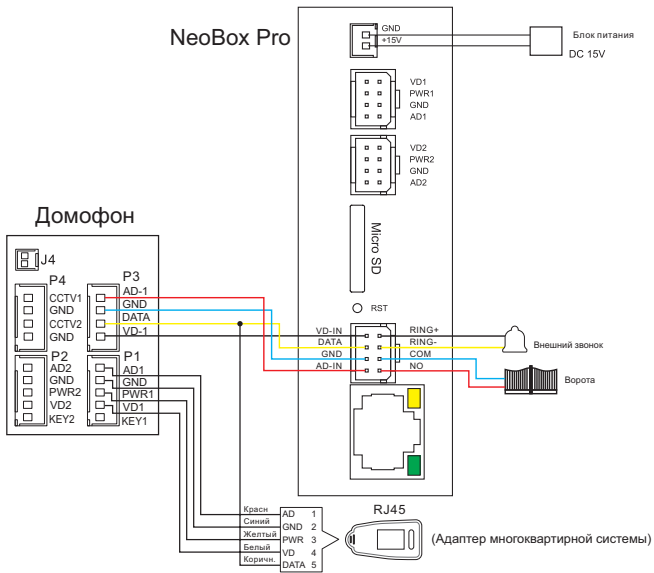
NeoBox Pro

GND
+15V

Блок питания
DC 15V

VD1
PWR1
GND
AD1

VD2
PWR2
GND
AD2

Micro SD

RST

Домофон

J4

P4
CCTV1
GND
CCTV2
GND

P3
AD-1
GND
DATA
VD-1

P2
AD2
GND
PWR2
VD2
KEY2

P1
AD1
GND
PWR1
VD1
KEY1

VD-IN
DATA
GND
AD-IN

RING+
RING-
COM
NO

Внешний звонок

Ворота

| Красн | AD | 1 |
|---|---|---|
| Синий | GND | 2 |
| Желтый | PWR | 3 |
| Белый | VD | 4 |
| Коричн. | DATA | 5 |

RJ45

(Адаптер многоквартирной системы)